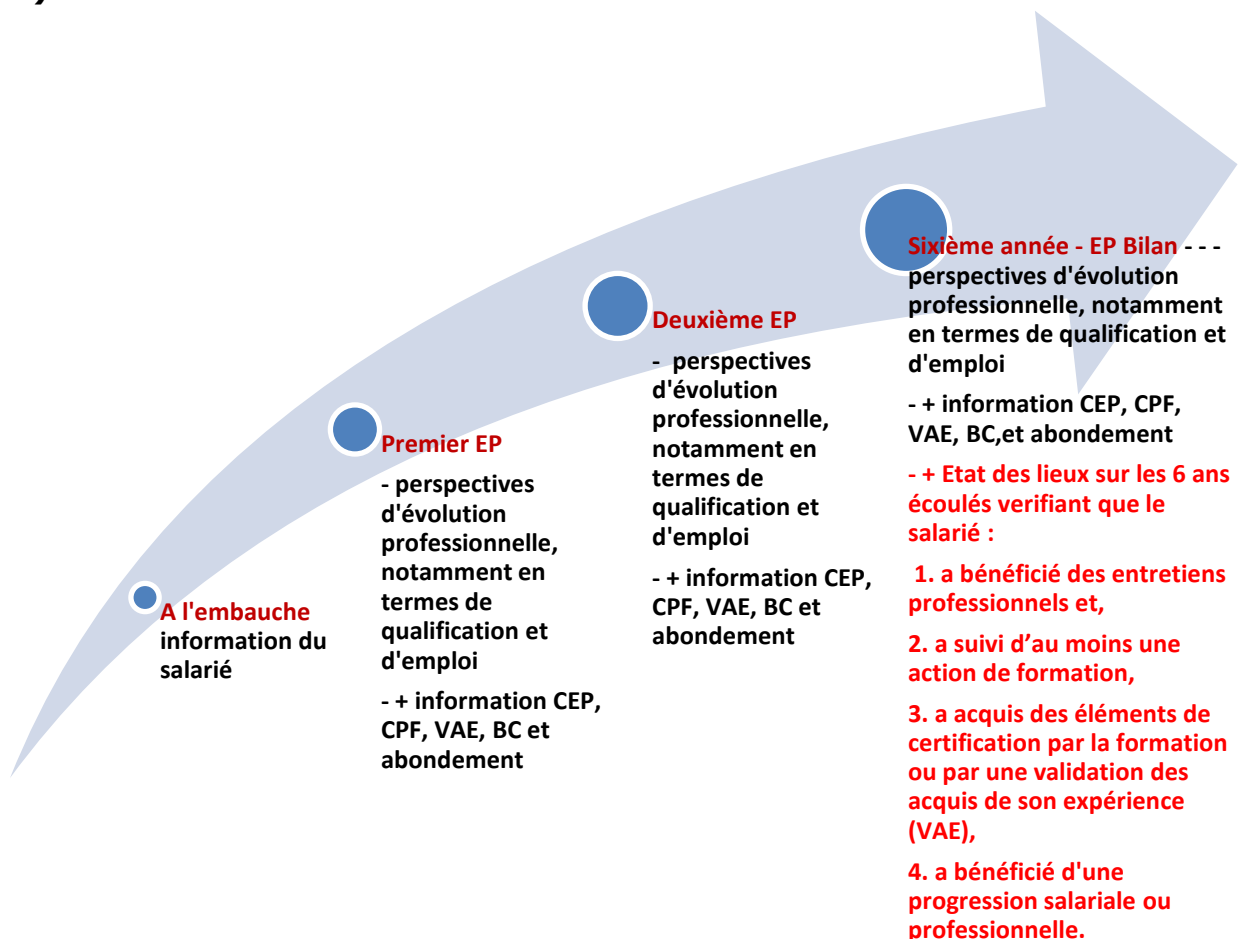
A l'embauche
information du salarié

Premier EP

- perspectives d'évolution professionnelle, notamment en termes de qualification et d'emploi

- + information CEP, CPF, VAE, BC et abondement

Deuxième EP

- perspectives d'évolution professionnelle, notamment en termes de qualification et d'emploi

- + information CEP, CPF, VAE, BC et abondement

Sixième année - EP Bilan - - - perspectives d'évolution professionnelle, notamment en termes de qualification et d'emploi

- + information CEP, CPF, VAE, BC,et abondement

- + Etat des lieux sur les 6 ans écoulés verifiant que le salarié :

1. a bénéficié des entretiens professionnels et,

2. a suivi d'au moins une action de formation,

3. a acquis des éléments de certification par la formation ou par une validation des acquis de son expérience (VAE),

4. a bénéficié d'une progression salariale ou professionnelle.